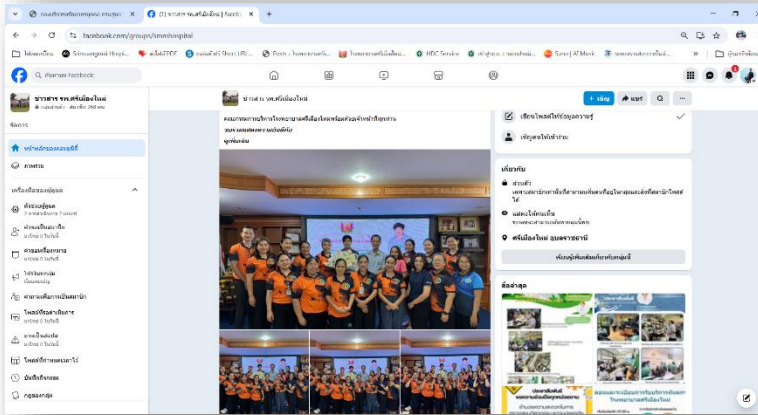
(1) ข่าวสาร รพ.ศรีเมืองใหม่ | Facebook

facebook.com/groups/smmhospital

ค้นหาบน Facebook

ข่าวสาร รพ.ศรีเมืองใหม่

จัดการ

หน้าหลักของชุมชน

ภาพรวม

เครื่องมือของผู้ดูแล

ข่าวสาร รพ.ศรีเมืองใหม่

+ เชิญ

แชร์

คณะกรรมการบริหารโรงพยาบาลศรีเมืองใหม่พร้อมด้วยเจ้าหน้าที่ทุกท่าน

เชิญเพื่อนมาเข้าร่วม

เกี่ยวกับ

ส่วนตัว

แสดงให้เห็น

ศรีเมืองใหม่ อุบลราชธานี

ล่าสุด